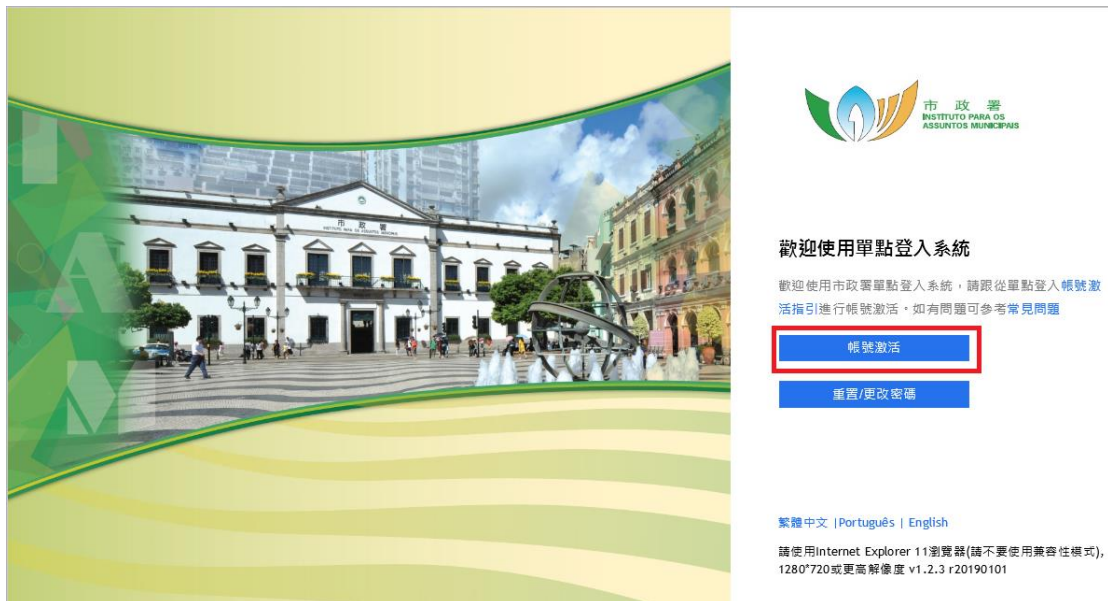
市 政 署
INSTITUTO PARA OS ASSUNTOS MUNICIPAIS

歡迎使用單點登入系統

歡迎使用市政署單點登入系統，請跟從單點登入帳號激活指引進行帳號激活，如有問題可參考常見問題

帳號激活

重置/更改密碼

繁體中文 |Português | English

請使用Internet Explorer 11瀏覽器(請不要使用兼容性模式)，1280*720或更高解像度 v1.2.3 r20190101